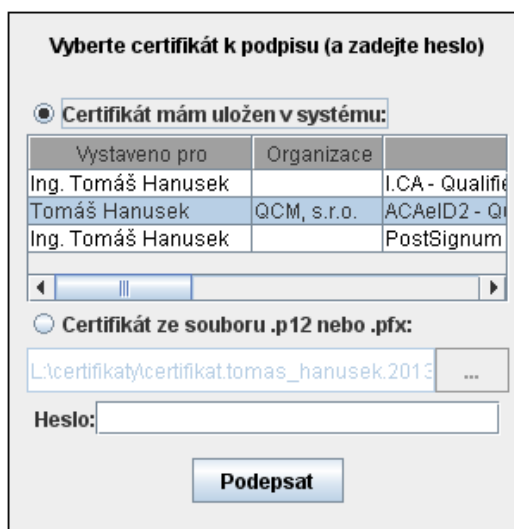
Vyberte certifikát k podpisu (a zadejte heslo)

Certifikát mám uložen v systému:

| Vystaveno pro | Organizace | |
|---|---|---|
| Ing. Tomáš Hanusek | | I.CA - Qualifie |
| Tomáš Hanusek | QCM, s.r.o. | ACAeID2 - Q |
| Ing. Tomáš Hanusek | | PostSignum |

Certifikát ze souboru .p12 nebo .pfx:

L:\certifikaty\certifikat.tomas_hanusek.2013

...

Heslo:

Podepsat